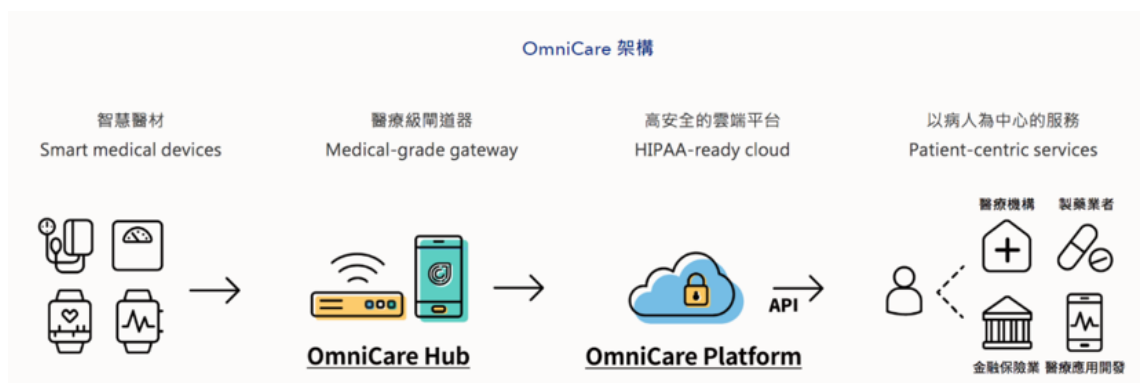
OmniCare 架構

智慧醫材
Smart medical devices

醫療級閘道器
Medical-grade gateway

高安全的雲端平台
HIPAA-ready cloud

以病人為中心的服務
Patient-centric services

醫療機構
製藥業者

API

OmniCare Hub

OmniCare Platform

金融保險業
醫療應用開發